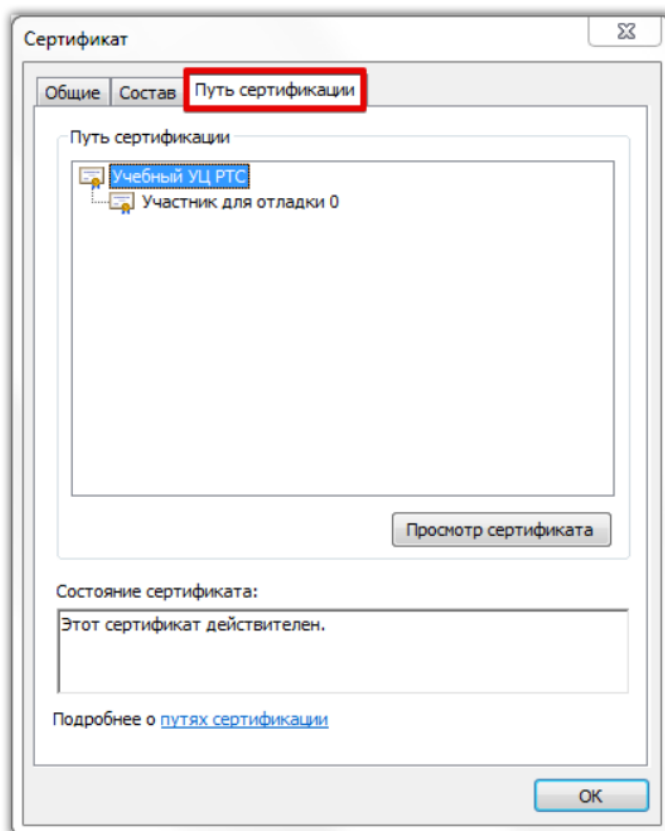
Сертификат

Общие | Состав | Путь сертификации

Путь сертификации

Учебный УЦ РТС
Участник для отладки 0

Просмотр сертификата

Состояние сертификата:

Этот сертификат действителен.

Подробнее о путях сертификации

OK